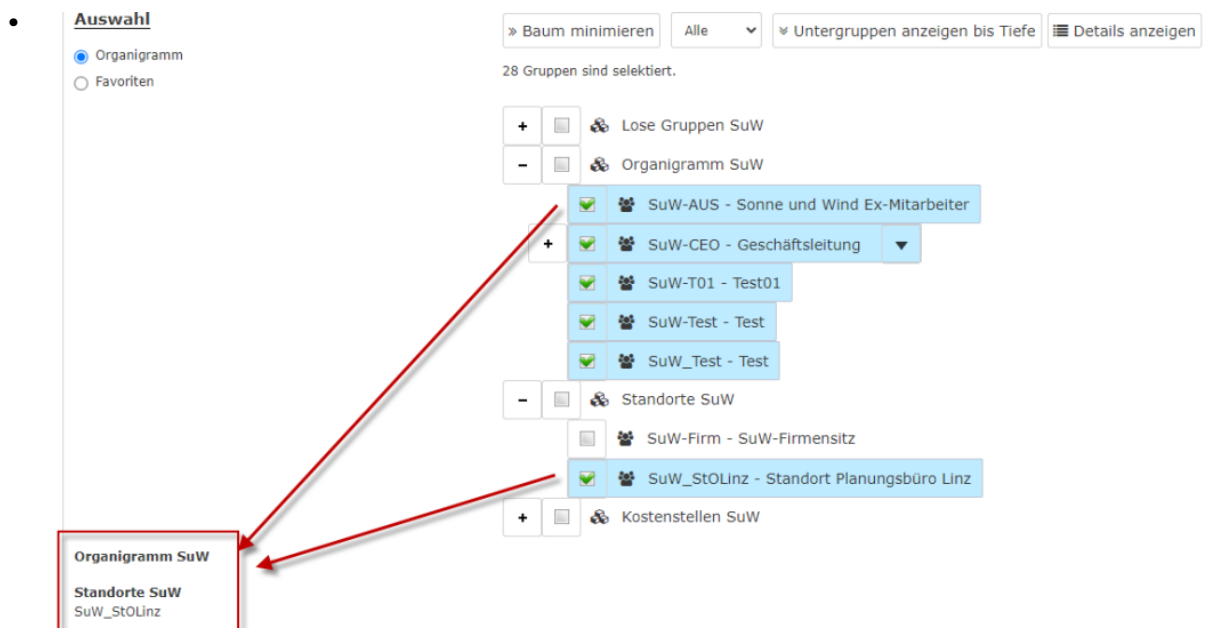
Auswahl

Organigramm
Favoriten

» Baum minimieren | Alle | ∨ Untergruppen anzeigen bis Tiefe | Details anzeigen

28 Gruppen sind selektiert.

+ Lose Gruppen SuW
– Organigramm SuW
SuW-AUS - Sonne und Wind Ex-Mitarbeiter
+ SuW-CEO - Geschäftsleitung
SuW-T01 - Test01
SuW-Test - Test
SuW_Test - Test
– Standorte SuW
SuW-Firm - SuW-Firmensitz
SuW_StOLinz - Standort Planungsbüro Linz
+ Kostenstellen SuW

Organigramm SuW

Standorte SuW
SuW_StOLinz